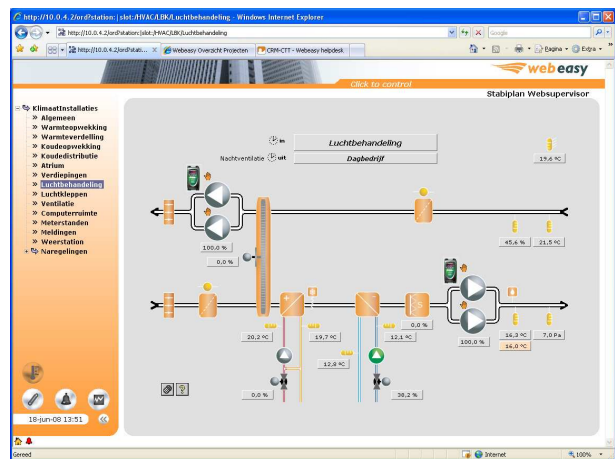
http://10.0.4.2/ord?station: | slot:/HVAC/LBK/Luchtbehandeling - Windows Internet Explorer

http://10.0.4.2/ord?station:|slot:/HVAC/LBK/Luchtbehandeling

Google

http://10.0.4.2/ord?stat... | Webeasy Overzicht Projecten | CRM-CTT - Webeasy helpdesk

Pagina | Extra

webeasy

Click to control

Stabiplan Websupervisor

KlimaatInstallaties
» Algemeen
» Warmteopwekking
» Warmteverdeling
» Koudeopwekking
» Koudedistributie
» Atrium
» Verdiepingen
» Luchtbehandeling
» Luchtkleppen
» Ventilatie
» Computerruimte
» Meterstanden
» Meldingen
» Weerstation
+ Naregelingen

in | Luchtbehandeling
Nachtventilatie uit | Dagbedrijf

19,6 °C
100,0 %
0,0 %
45,6 %
21,5 °C
20,2 °C
19,7 °C
12,8 °C
12,1 °C
0,0 %
100,0 %
16,3 °C
16,0 °C
7,0 Pa
0,0 %
38,2 %

18-jun-08 13:51

Gereed | Internet | 100%